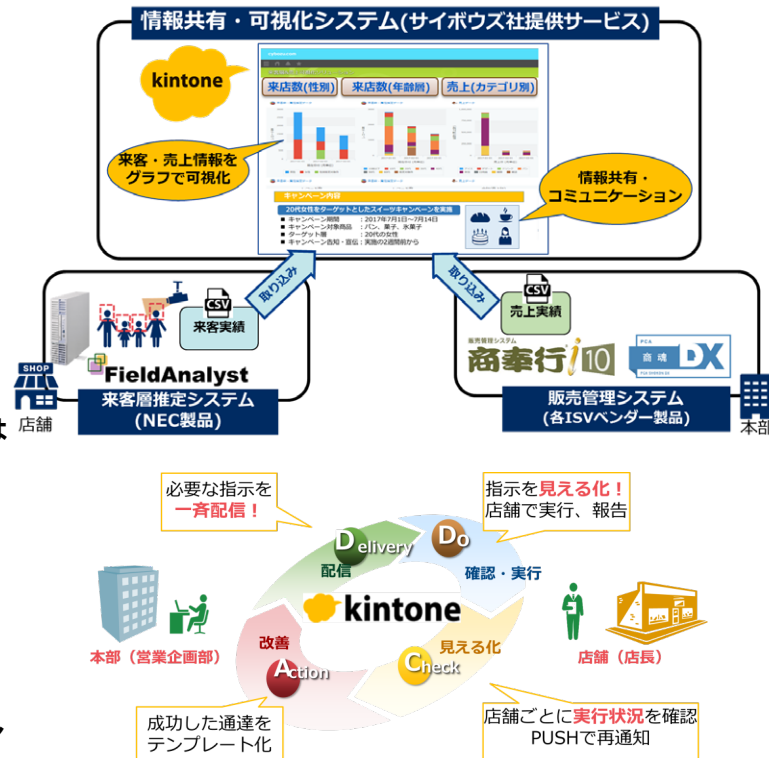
情報共有・可視化システム(サイボウズ社提供サービス)

kintone

来店数(性別) 来店数(年齢別) 売上(カテゴリ別)

来客・売上情報をグラフで可視化

情報共有・コミュニケーション

キャンペーン内容

20代女性をターゲットとしたスイーツキャンペーンを実施

■ キャンペーン期間　：2017年7月1日～7月14日
■ キャンペーン対象商品　：パン、菓子、水菓子
■ ターゲット層　：20代の女性
■ キャンペーン告知・宣伝：実施の2週間前から

取り込み

取り込み

CSV
来客実績

CSV
売上実績

SHOP

店舗

FieldAnalyst

来客層推定システム
(NEC製品)

販売管理システム
商奉行i10

PCA 商魂 DX

販売管理システム
(各ISVベンダー製品)

本部

必要な指示を一斉配信！

指示を見える化！
店舗で実行、報告

Delivery
配信

Do
確認・実行

kintone

本部(営業企画部)

店舗(店長)

改善
Action

見える化
Check

成功した通達をテンプレート化

店舗ごとに実行状況を確認
PUSHで再通知